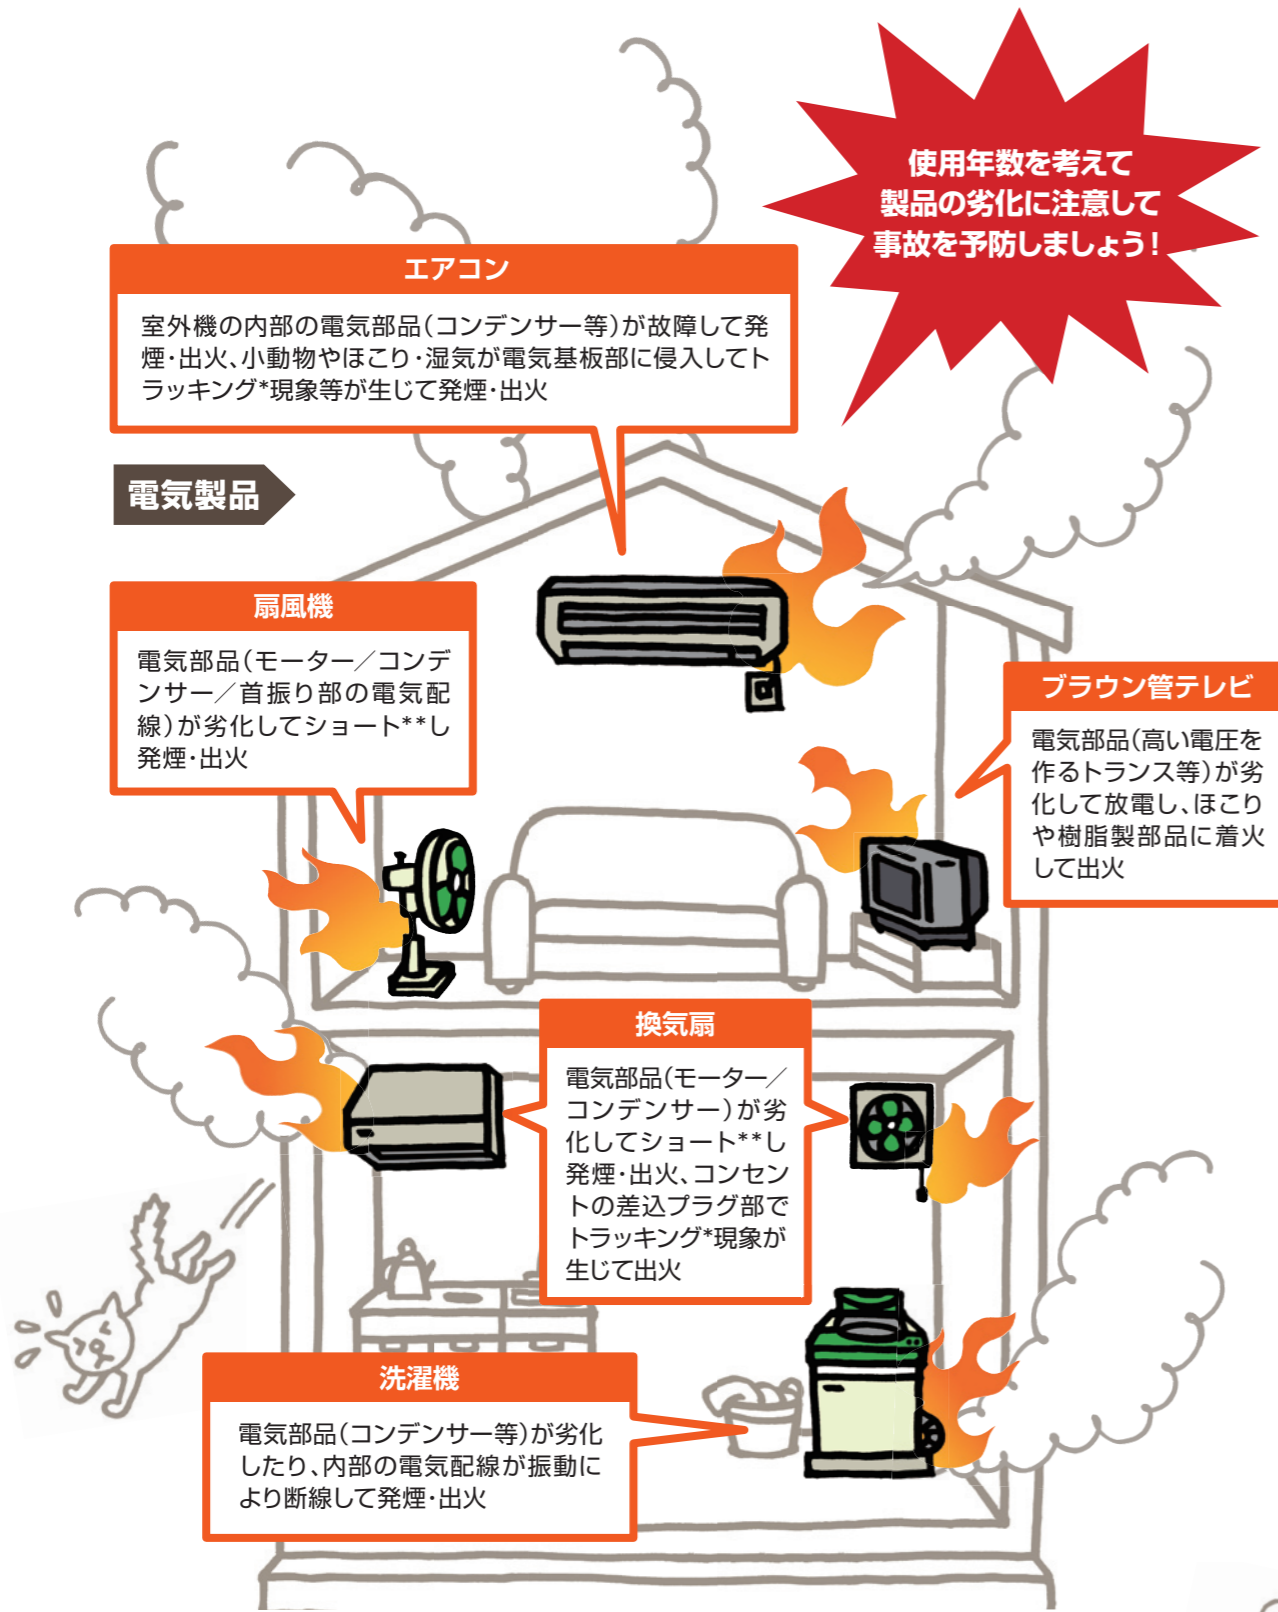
使用年数を考えて
製品の劣化に注意して
事故を予防しましょう！

エアコン

室外機の内部の電気部品（コンデンサー等）が故障して発煙・出火、小動物やほこり・湿気が電気基板部に侵入してトラッキング*現象等が生じて発煙・出火

電気製品

扇風機

電気部品（モーター／コンデンサー／首振り部の電気配線）が劣化してショート**し発煙・出火

ブラウン管テレビ

電気部品（高い電圧を作るトランス等）が劣化して放電し、ほこりや樹脂製部品に着火して出火

換気扇

電気部品（モーター／コンデンサー）が劣化してショート**し発煙・出火、コンセントの差込プラグ部でトラッキング*現象が生じて出火

洗濯機

電気部品（コンデンサー等）が劣化したり、内部の電気配線が振動により断線して発煙・出火